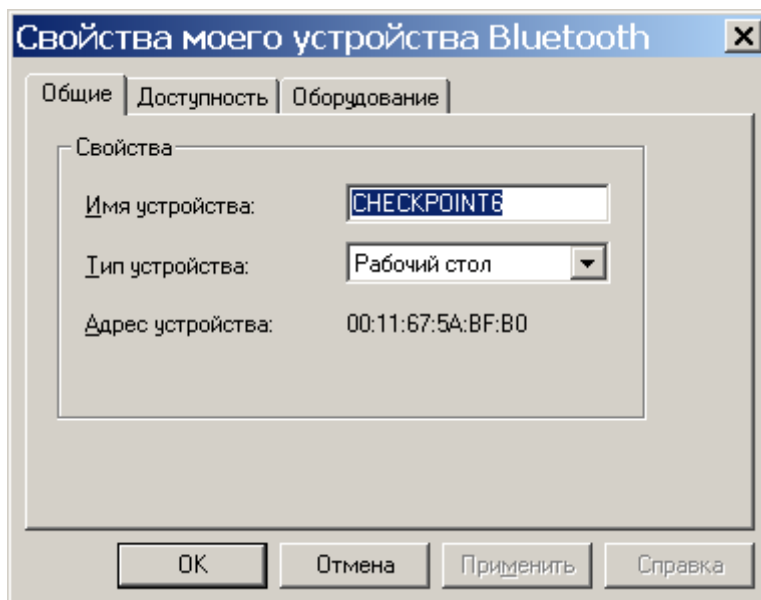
Свойства моего устройства Bluetooth
×
Общие | Доступность | Оборудование

Свойства
Имя устройства: CHECKPOINT6
Тип устройства: Рабочий стол
Адрес устройства: 00:11:67:5A:BF:B0

OK | Отмена | Применить | Справка